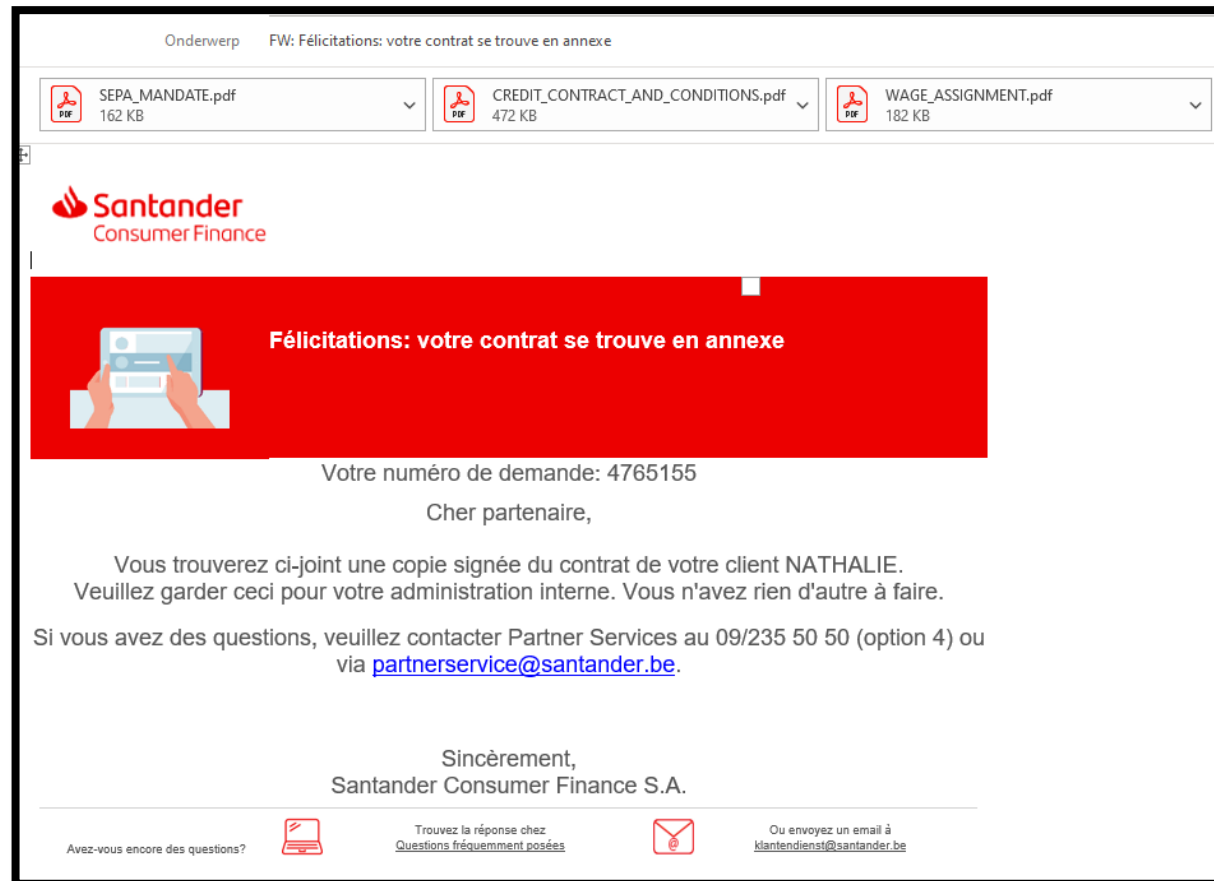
Onderwerp FW: Félicitations: votre contrat se trouve en annexe

SEPA_MANDATE.pdf
162 KB

CREDIT_CONTRACT_AND_CONDITIONS.pdf
472 KB

WAGE_ASSIGNMENT.pdf
182 KB

Santander
Consumer Finance

Félicitations: votre contrat se trouve en annexe

Votre numéro de demande: 4765155

Cher partenaire,

Vous trouverez ci-joint une copie signée du contrat de votre client NATHALIE. Veuillez garder ceci pour votre administration interne. Vous n'avez rien d'autre à faire.

Si vous avez des questions, veuillez contacter Partner Services au 09/235 50 50 (option 4) ou via partnerservice@santander.be.

Sincèrement,
Santander Consumer Finance S.A.

Avez-vous encore des questions?

Trouvez la réponse chez
Questions fréquemment posées

Ou envoyez un email à
klantendienst@santander.be